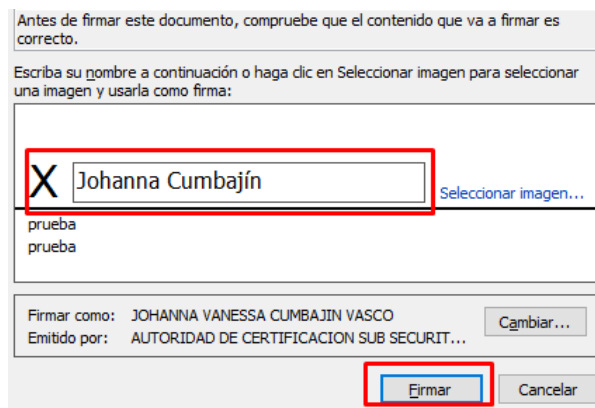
Antes de firmar este documento, compruebe que el contenido que va a firmar es correcto.

Escriba su nombre a continuación o haga clic en Seleccionar imagen para seleccionar una imagen y usarla como firma:

X Johanna Cumbajín

Seleccionar imagen...

prueba
prueba

Firmar como: JOHANNA VANESSA CUMBAJIN VASCO
Emitido por: AUTORIDAD DE CERTIFICACION SUB SECURIT...

Cambiar...

Firmar

Cancelar